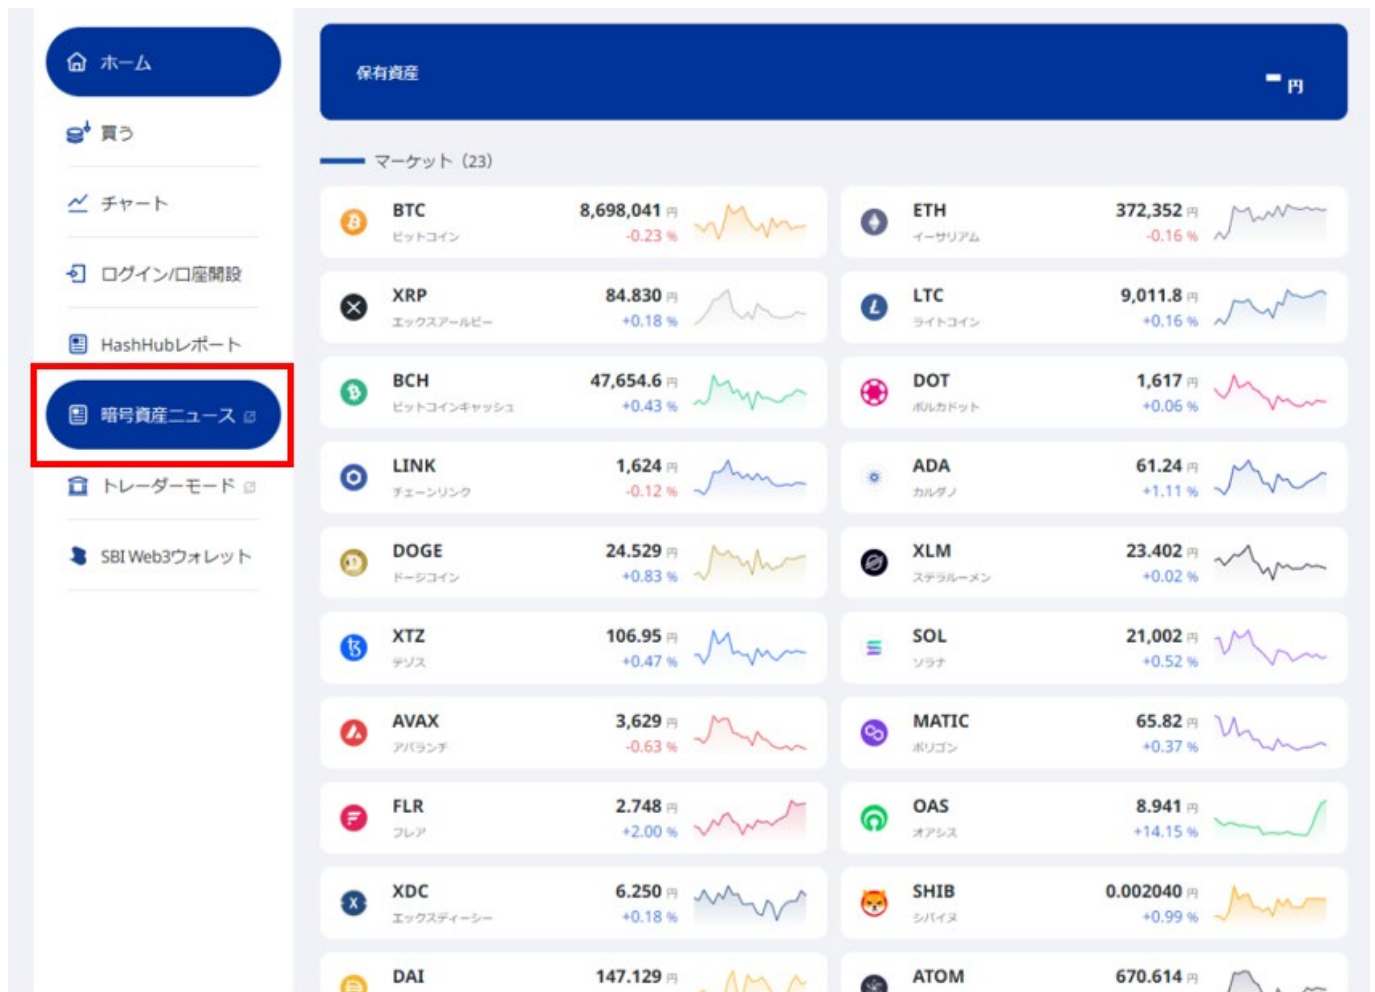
ホーム
買う
チャート
ログイン/口座開設
HashHubレポート
暗号資産ニュース
トレーダーモード
SBI Web3ウォレット

保有資産
- 円

マーケット (23)

BTC
ビットコイン
8,698,041 円
-0.23 %

ETH
イーサリアム
372,352 円
-0.16 %

XRP
エックスアールピー
84.830 円
+0.18 %

LTC
ライトコイン
9,011.8 円
+0.16 %

BCH
ビットコインキャッシュ
47,654.6 円
+0.43 %

DOT
ポルカドット
1,617 円
+0.06 %

LINK
チェーンリンク
1,624 円
-0.12 %

ADA
カルダノ
61.24 円
+1.11 %

DOGE
ドージコイン
24.529 円
+0.83 %

XLM
ステラルーメン
23.402 円
+0.02 %

XTZ
テゾス
106.95 円
+0.47 %

SOL
ソラナ
21,002 円
+0.52 %

AVAX
アバランチ
3,629 円
-0.63 %

MATIC
ポリゴン
65.82 円
+0.37 %

FLR
フレア
2.748 円
+2.00 %

OAS
オアシス
8.941 円
+14.15 %

XDC
エックスディーシー
6.250 円
+0.18 %

SHIB
シバイヌ
0.002040 円
+0.99 %

DAI
147.129 円

ATOM
670.614 円